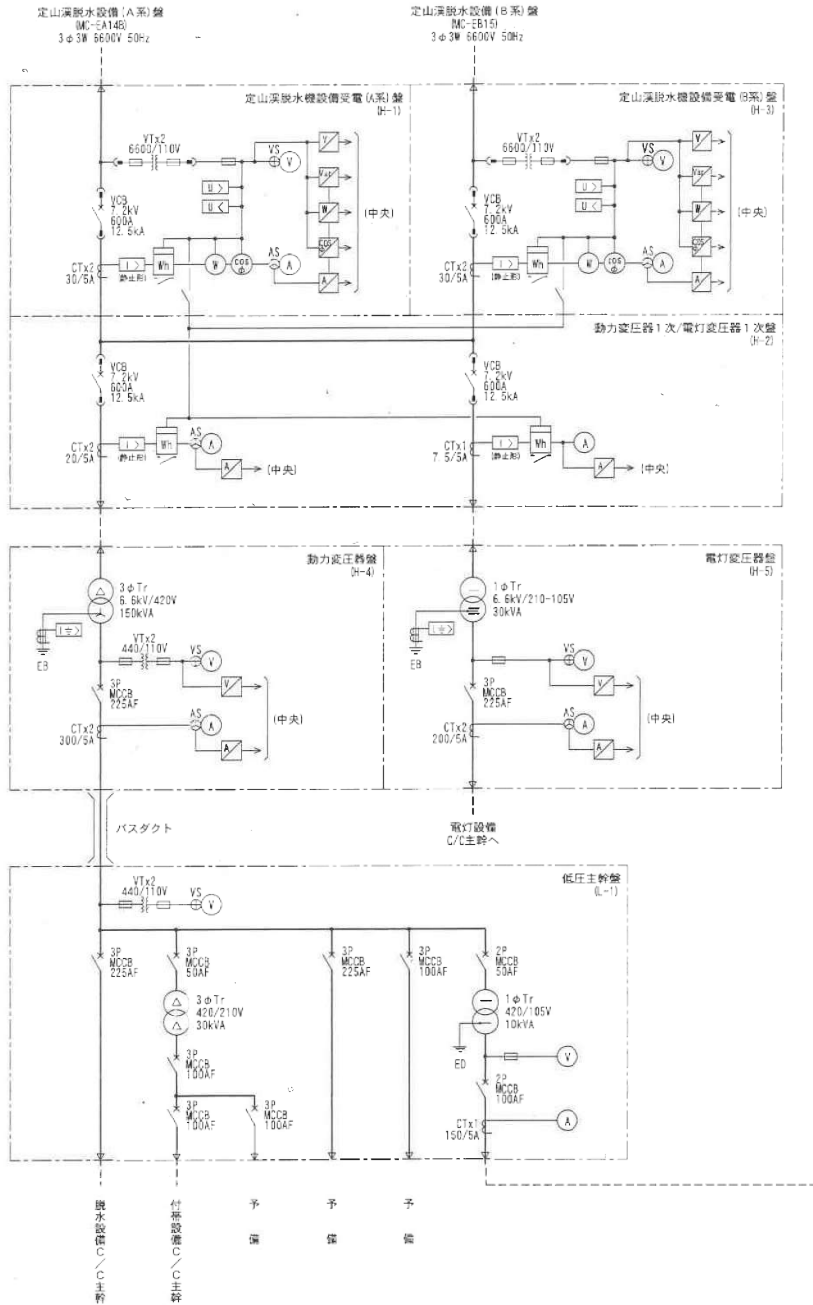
定山渓脱水設備(A系)盤
(MC-EA14B)
3φ3W 6600V 50Hz

定山渓脱水設備(B系)盤
(MC-EB15)
3φ3W 6600V 50Hz

定山渓脱水機設備受電(A系)盤
(H-1)

VTx2
6600/110V
VS
V
U>
U<
VCB
7.2kV
600A
12.5kA
CTx2
30/5A
I>
(静止形)
Wh
W
cosφ
AS
A
V
Var
W
cos
A
(中央)

定山渓脱水機設備受電(B系)盤
(H-3)

VTx2
6600/110V
VS
V
U>
U<
VCB
7.2kV
600A
12.5kA
CTx2
30/5A
I>
(静止形)
Wh
W
cosφ
AS
A
V
Var
W
cos
A
(中央)

動力変圧器1次/電灯変圧器1次盤
(H-2)

VCB
7.2kV
600A
12.5kA
CTx2
20/5A
I>
(静止形)
Wh
AS
A
A
(中央)

VCB
7.2kV
600A
12.5kA
CTx1
7.5/5A
I>
(静止形)
Wh
A
A
(中央)

動力変圧器盤
(H-4)

3φTr
6.6kV/420V
150kVA
I≒
EB
VTx2
440/110V
VS
V
V
3P
MCCB
225AF
CTx2
300/5A
AS
A
A
(中央)

電灯変圧器盤
(H-5)

1φTr
6.6kV/210-105V
30kVA
I≒
EB
VS
V
V
3P
MCCB
225AF
CTx2
200/5A
AS
A
A
(中央)

バスダクト

電灯設備
C/C主幹へ

低圧主幹盤
(L-1)

VTx2
440/110V
VS
V

3P
MCCB
225AF

3P
MCCB
50AF
3φTr
420/210V
30kVA
3P
MCCB
100AF
3P
MCCB
100AF
3P
MCCB
100AF

3P
MCCB
225AF

3P
MCCB
100AF

2P
MCCB
50AF
1φTr
420/105V
10kVA
ED
V
2P
MCCB
100AF
CTx1
150/5A
A

脱水設備C/C主幹
付帯設備C/C主幹
予備
予備
予備